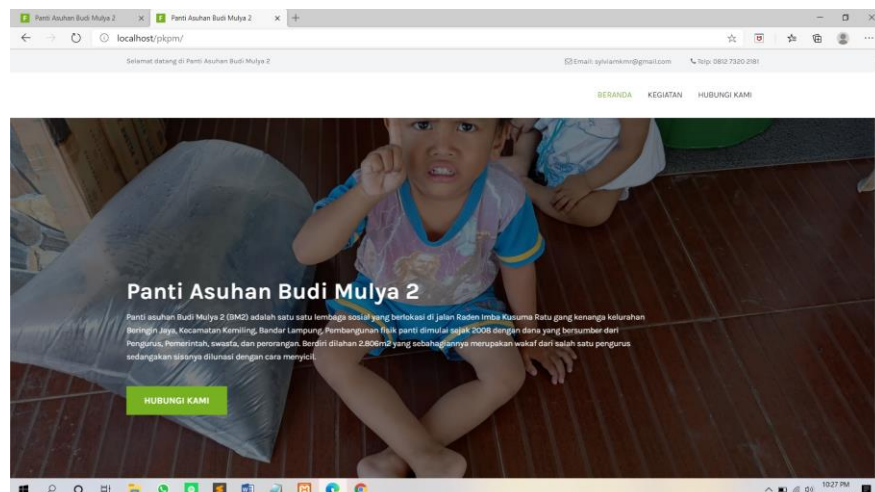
Panti Asuhan Budi Mulya 2 ×
Panti Asuhan Budi Mulya 2 ×
+
localhost/pkpm/

Selamat datang di Panti Asuhan Budi Mulya 2
Email: sylviamkmr@gmail.com
Telp: 0812 7320 2181

BERANDA
KEGIATAN
HUBUNGI KAMI

Panti Asuhan Budi Mulya 2

Panti asuhan Budi Mulya 2 (BM2) adalah satu satu lembaga sosial yang berlokasi di jalan Raden Imba Kusuma Ratu gang kenanga kelurahan Beringin Jaya, Kecamatan Kemiling, Bandar Lampung. Pembangunan fisik panti dimulai sejak 2008 dengan dana yang bersumber dari Pengurus, Pemerintah, swasta, dan perorangan. Berdiri dilahan 2.806m2 yang sebahagiannya merupakan wakaf dari salah satu pengurus sedangkan sisanya dilunasi dengan cara menyicil.

HUBUNGI KAMI

10:27 PM